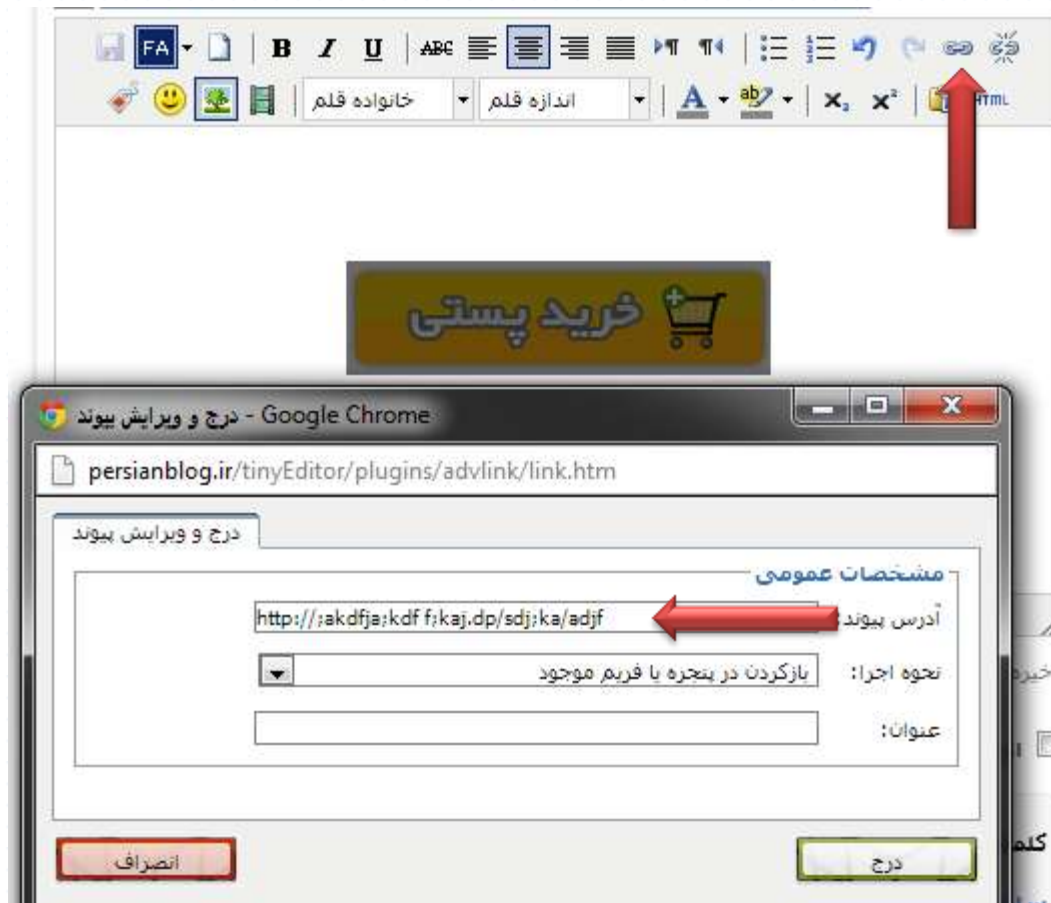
FA B I U ABC HTML
خانواده قلم
اندازه قلم
$x_2$ $x^2$

خرید پستی

درج و ویرایش پیوند - Google Chrome
persianblog.ir/tinyEditor/plugins/advlink/link.htm

درج و ویرایش پیوند
مشخصات عمومی
آدرس پیوند
http://;akdfja;kdf f;kaj.dp/sdj;ka/adjf
نحوه اجرا:
بازکردن در پنجره یا فریم موجود
عنوان:

انصراف
درج